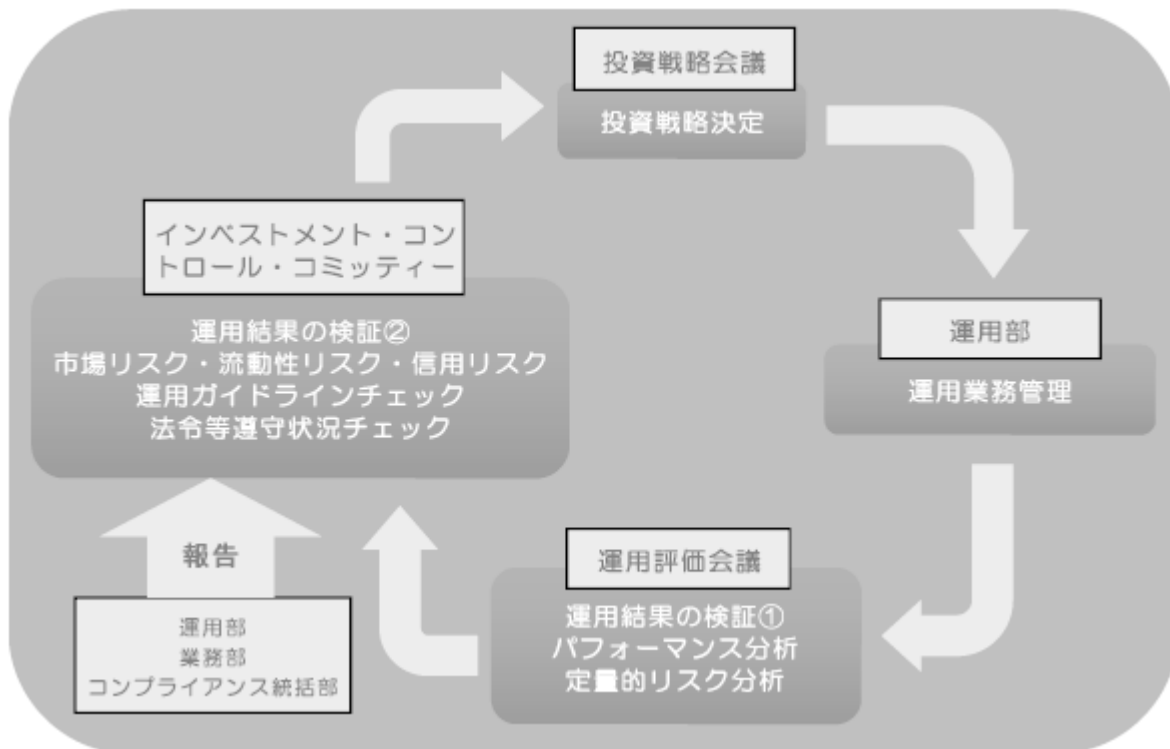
投資戦略会議

投資戦略決定

運用部

運用業務管理

運用評価会議

運用結果の検証①
パフォーマンス分析
定量的リスク分析

インベストメント・コントロール・コミッティー

運用結果の検証②
市場リスク・流動性リスク・信用リスク
運用ガイドラインチェック
法令等遵守状況チェック

報告

運用部
業務部
コンプライアンス統括部